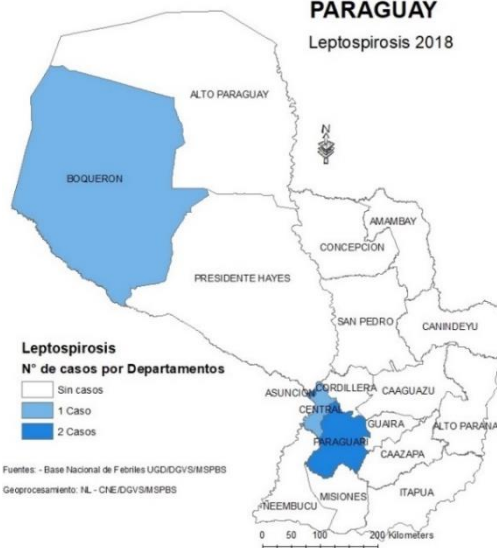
PARAGUAY
Leptospirosis 2018

ALTO PARAGUAY
N
BOQUERON
AMAMBAY
CONCEPCION
PRESIDENTE HAYES
SAN PEDRO
CANINDEYU
CORDILLERA
CAAGUAZU
ASUNCION
CENTRAL
GUAIRA
ALTO PARANA
PARAGUARI
CAAZAPA
MISIONES
ITAPUA
NEEMBUCU

Leptospirosis
N° de casos por Departamentos
Sin casos
1 Caso
2 Casos

Fuentes: - Base Nacional de Febriles UGD/DGVS/MSPBS
Geoprocesamiento: NL - CNE/DGVS/MSPBS

0 50 100 200 Kilometers